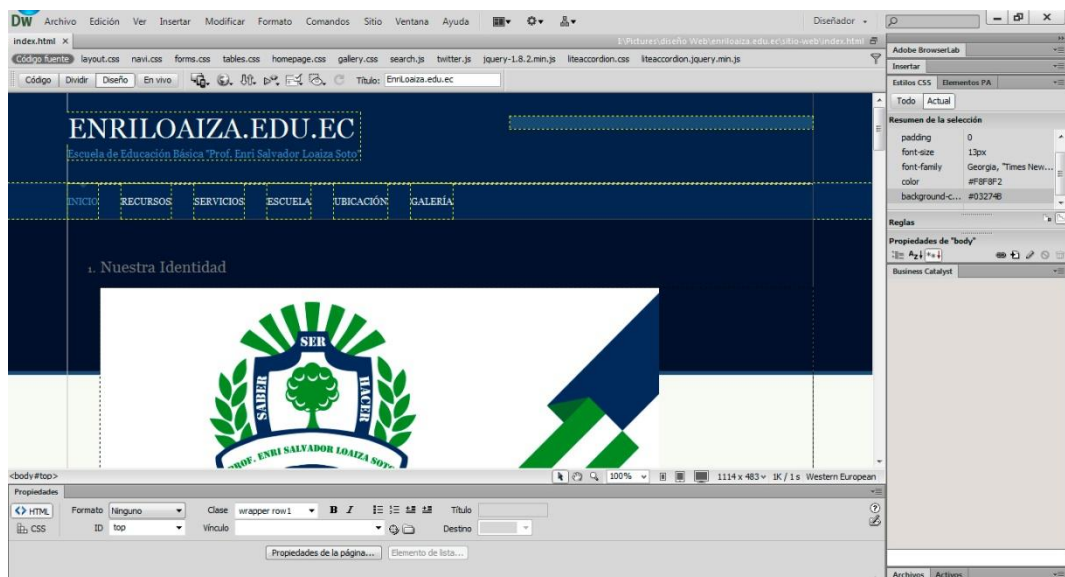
DW Archivo Edición Ver Insertar Modificar Formato Comandos Sitio Ventana Ayuda

Diseñador

index.html ×

I:\Pictures\diseño Web\enriloaiza.edu.ec\sitio-web\index.html

Código fuente layout.css navi.css forms.css tables.css homepage.css gallery.css search.js twitter.js jquery-1.8.2.min.js liteaccordion.css liteaccordion.jquery.min.js

Código Dividir Diseño En vivo Título: EnriLoaiza.edu.ec

ENRILOAIZA.EDU.EC

Escuela de Educación Básica "Prof. Enri Salvador Loaiza Soto"

INICIO RECURSOS SERVICIOS ESCUELA UBICACIÓN GALERÍA

1. Nuestra Identidad

SER

SABER

HACER

PROF. ENRI SALVADOR LOAIZA SOTO

<body#top>

100% 1114 x 483 1K / 1 s Western European

Propiedades

<> HTML Formato Ninguno Clase wrapper row1 B I Título

CSS ID top Vínculo Destino

Propiedades de la página... Elemento de lista...

Adobe BrowserLab

Insertar

Estilos CSS Elementos PA

Todo Actual

Resumen de la selección

| padding | 0 |
|---|---|
| font-size | 13px |
| font-family | Georgia, "Times New... |
| color | #F8F8F2 |
| background-c... | #03274B |

Reglas

Propiedades de "body"

Business Catalyst

Archivos Activos